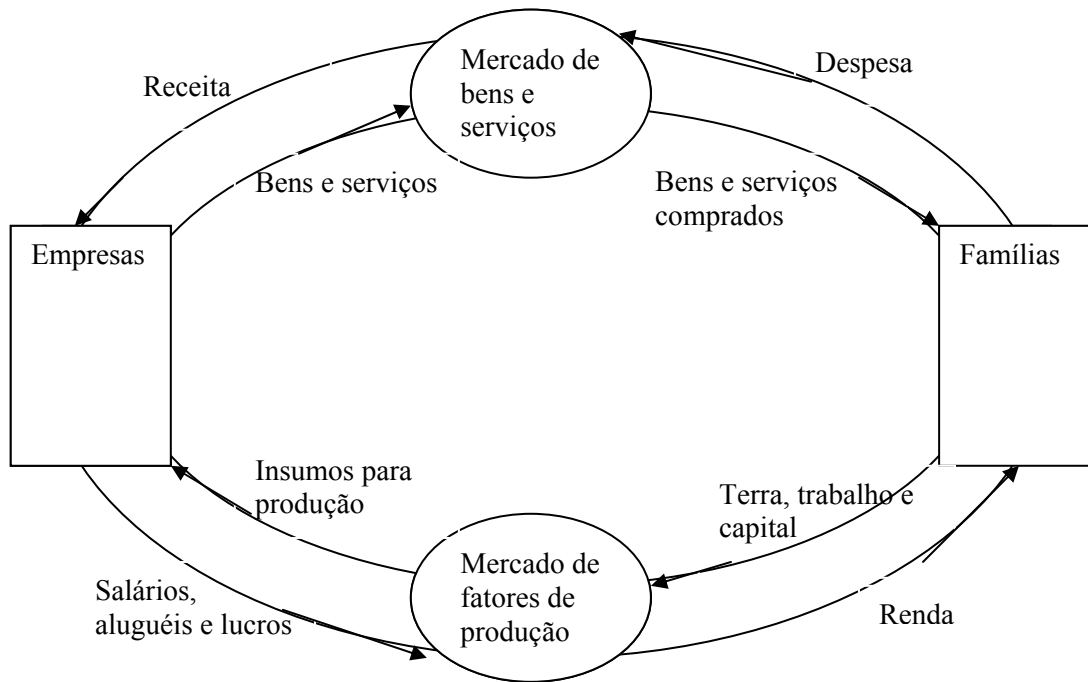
Receita

Mercado de bens e serviços

Despesa

Bens e serviços

Bens e serviços comprados

Empresas

Famílias

Insumos para produção

Terra, trabalho e capital

Mercado de fatores de produção

Salários, aluguéis e lucros

Renda